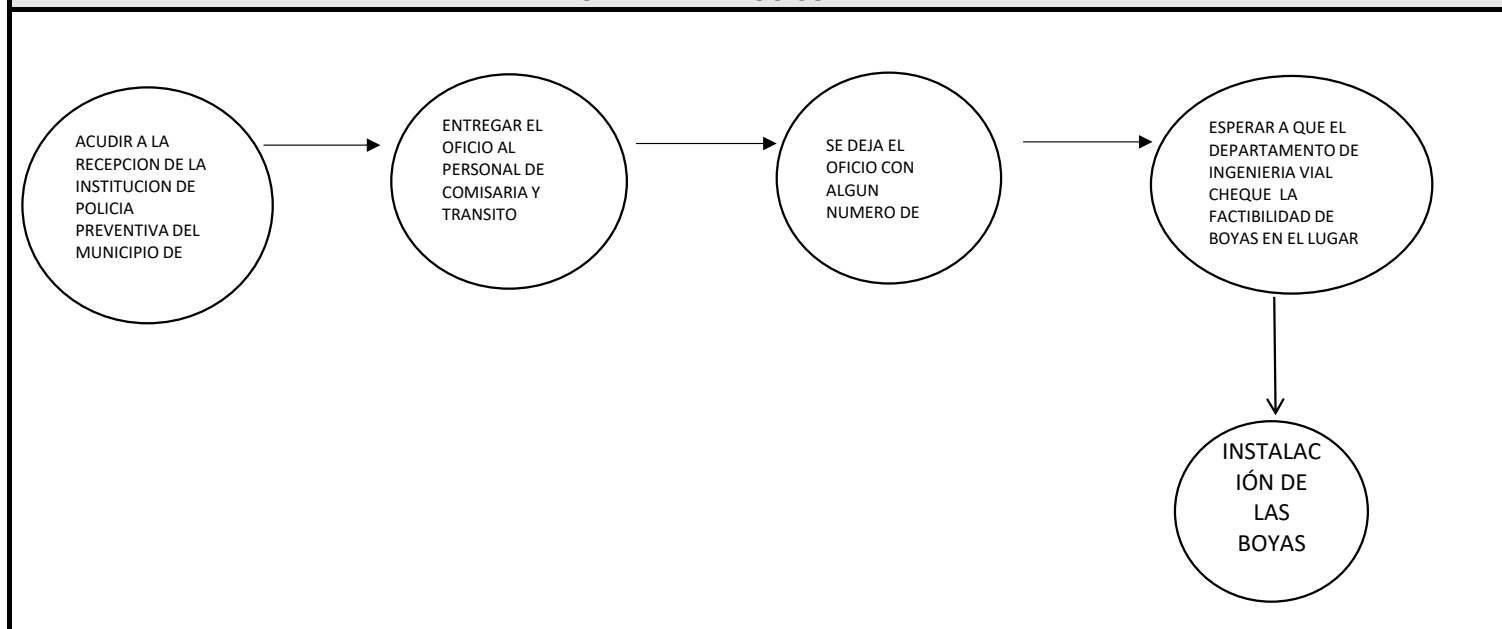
ACUDIR A LA RECEPCION DE LA INSTITUCION DE POLICIA PREVENTIVA DEL MUNICIPIO DE

ENTREGAR EL OFICIO AL PERSONAL DE COMISARIA Y TRANSITO

SE DEJA EL OFICIO CON ALGUN NUMERO DE

ESPERAR A QUE EL DEPARTAMENTO DE INGENIERIA VIAL CHEQUE LA FACTIBILIDAD DE BOYAS EN EL LUGAR

INSTALACIÓN DE LAS BOYAS